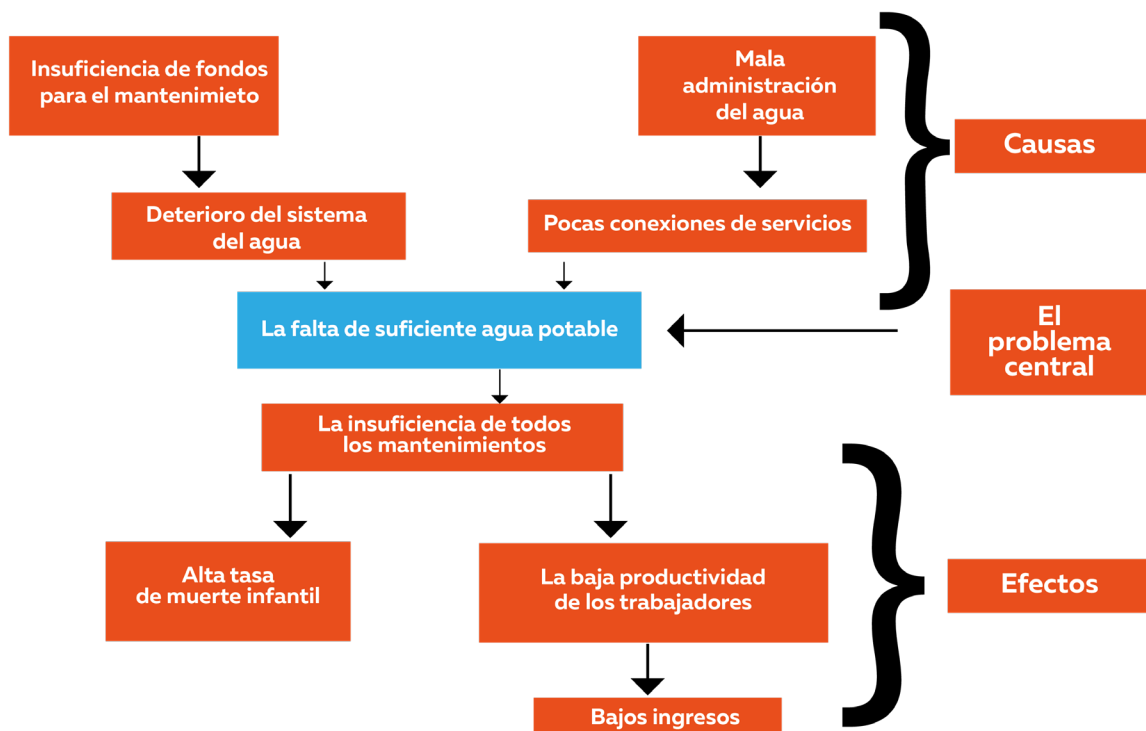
Insuficiencia de fondos para el mantenimieto

Mala administración del agua

Causas

Deterioro del sistema del agua

Pocas conexiones de servicios

La falta de suficiente agua potable

El problema central

La insuficiencia de todos los mantenimientos

Alta tasa de muerte infantil

La baja productividad de los trabajadores

Efectos

Bajos ingresos